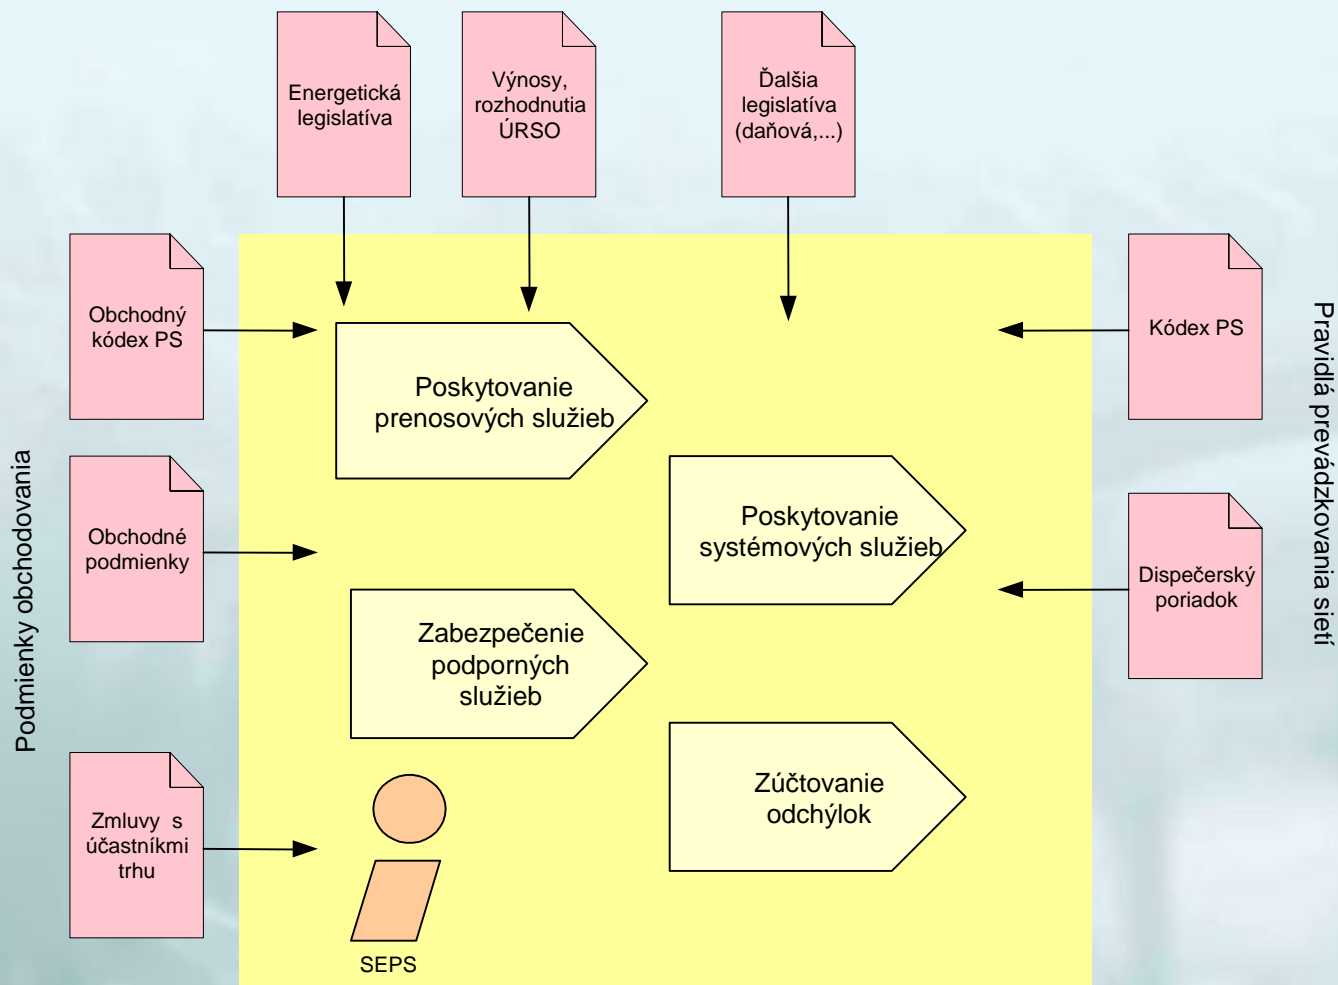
Energetická legislatíva

Výnosy, rozhodnutia ÚRSO

Ďalšia legislatíva (daňová,...)

Obchodný kódex PS

Kódex PS

Poskytovanie prenosových služieb

Poskytovanie systémových služieb

Obchodné podmienky

Dispečerský poriadok

Zabezpečenie podporných služieb

Zúčtovanie odchýlok

Zmluvy s účastníkmi trhu

SEPS

Podmienky obchodovania

Pravidlá prevádzkovania sietí